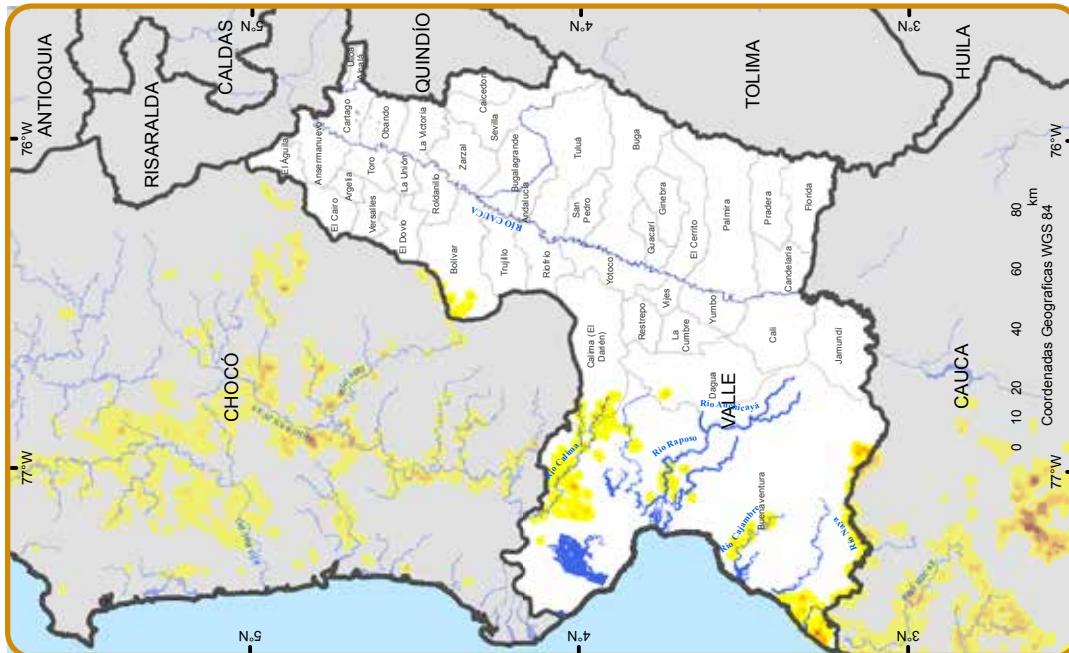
ANTIOQUIA
RISARALDA
CALDAS
5°N
QUINDÍO
4°N
TOLIMA
3°N
HUILA
76°W
76°W
Ulloa
Alcalá
Cartago
Obando
La Victoria
Caicedonia
Sevilla
El Águila
Ansermanuevo
Toro
La Unión
Zarzal
Bugalagrande
Tuluá
Buga
El Cairo
Argelia
Versalles
El Dovio
Roldanillo
Andalucía
Río CAUCA
San Pedro
Ginebra
Guacarí
Palmira
Pradera
Florida
80
km
60
Coordenadas Geográficas WGS 84
Bolívar
Trujillo
Riofrío
Yotoco
El Cerrito
Candelaria
Restrepo
Vijes
Yumbo
40
La Cumbre
Calima (El Darién)
Cali
Jamundí
20
CHOCÓ
Dagua
VALLE
CAUCA
10
0
Río Anchicayá
Río Raposo
77°W
77°W
Río Calima
Río Cajambre
Buenaventura
Río Naya
5°N
4°N
3°N